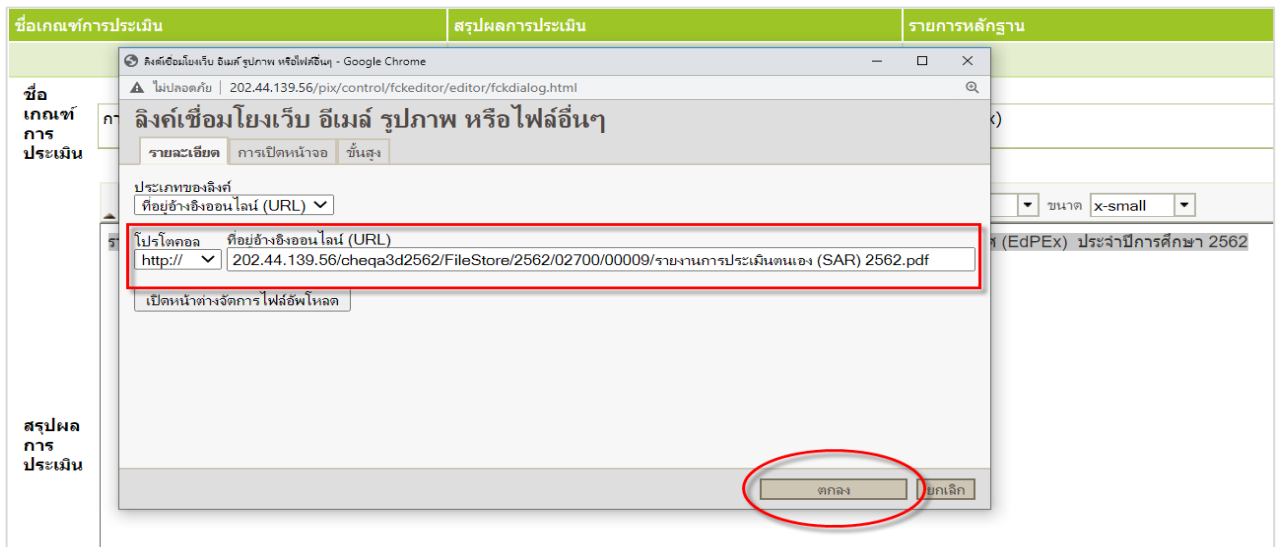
| ชื่อเกณฑ์การประเมิน | สรุปผลการประเมิน | รายการหลักฐาน |
|---|---|---|

ชื่อ เกณฑ์ การ ประเมิน

สรุปผล การ ประเมิน

ลิงค์เชื่อมโยงเว็บ อีเมล์ รูปภาพ หรือไฟล์อื่นๆ - Google Chrome

ไม่ปลอดภัย | 202.44.139.56/pix/control/fckeditor/editor/fckdialog.html

ลิงค์เชื่อมโยงเว็บ อีเมล์ รูปภาพ หรือไฟล์อื่นๆ

รายละเอียด | การเปิดหน้าจอ | ขั้นสูง

ประเภทของลิงค์
ที่อยู่อ้างอิงออนไลน์ (URL)

โปรโตคอล
http://

ที่อยู่อ้างอิงออนไลน์ (URL)
202.44.139.56/cheqa3d2562/FileStore/2562/02700/00009/รายงานการประเมินตนเอง (SAR) 2562.pdf

เปิดหน้าต่างจัดการไฟล์อัพโหลด

ตกลง
ยกเลิก

x)

ขนาด x-small

(EdPEx) ประจำปีการศึกษา 2562